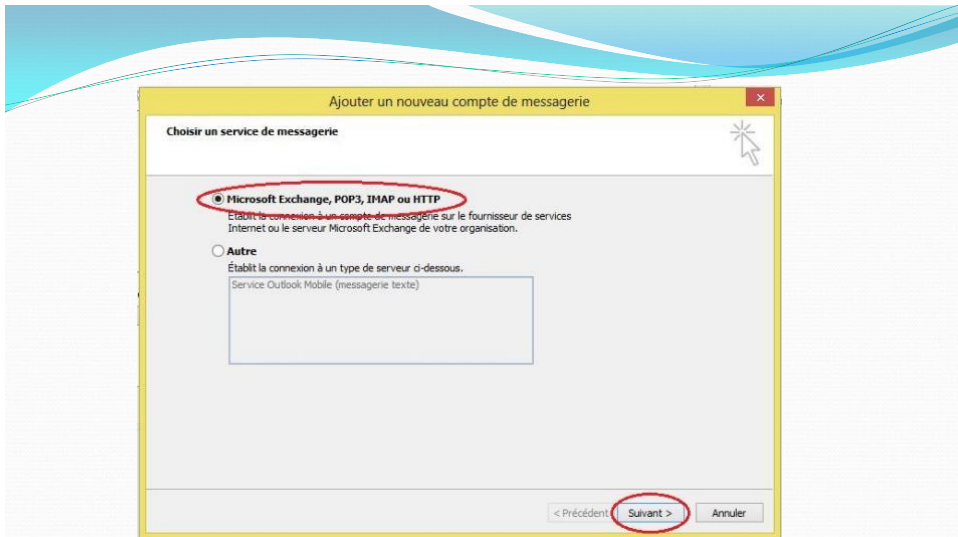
Ajouter un nouveau compte de messagerie

Choisir un service de messagerie

Microsoft Exchange, POP3, IMAP ou HTTP
Établit la connexion à un compte de messagerie sur le fournisseur de services Internet ou le serveur Microsoft Exchange de votre organisation.

Autre
Établit la connexion à un type de serveur ci-dessous.

Service Outlook Mobile (messagerie texte)

< Précédent | Suivant > | Annuler